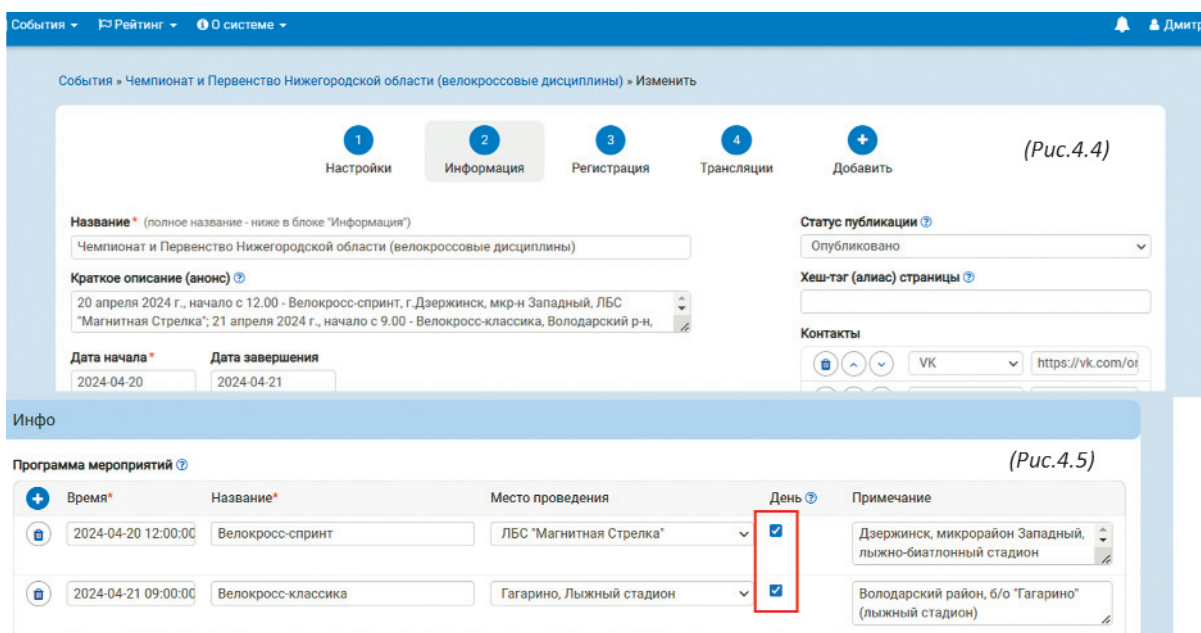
События ▾ Рейтинг ▾ О системе ▾ Дмитр

События » Чемпионат и Первенство Нижегородской области (велокроссовые дисциплины) » Изменить

1 Настройки 2 Информация 3 Регистрация 4 Трансляции + Добавить

(Рис.4.4)

Название* (полное название - ниже в блоке "Информация")

Чемпионат и Первенство Нижегородской области (велокроссовые дисциплины)

Краткое описание (анонс)

20 апреля 2024 г., начало с 12.00 - Велокросс-спринт, г.Дзержинск, мкр-н Западный, ЛБС "Магнитная Стрелка"; 21 апреля 2024 г., начало с 9.00 - Велокросс-классика, Володарский р-н,

Дата начала* Дата завершения

2024-04-20 2024-04-21

Статус публикации

Опубликовано

Хеш-тэг (алиас) страницы

Контакты

VK https://vk.com/or

Инфо

Программа мероприятий

(Рис.4.5)

| | Время* | Название* | Место проведения | День | Примечание |
|---|---|---|---|---|---|
| | 2024-04-20 12:00:00 | Велокросс-спринт | ЛБС "Магнитная Стрелка" | ☑ | Дзержинск, микрорайон Западный, лыжно-биатлонный стадион |
| | 2024-04-21 09:00:00 | Велокросс-классика | Гагарино, Лыжный стадион | ☑ | Володарский район, б/о "Гагарино" (лыжный стадион) |